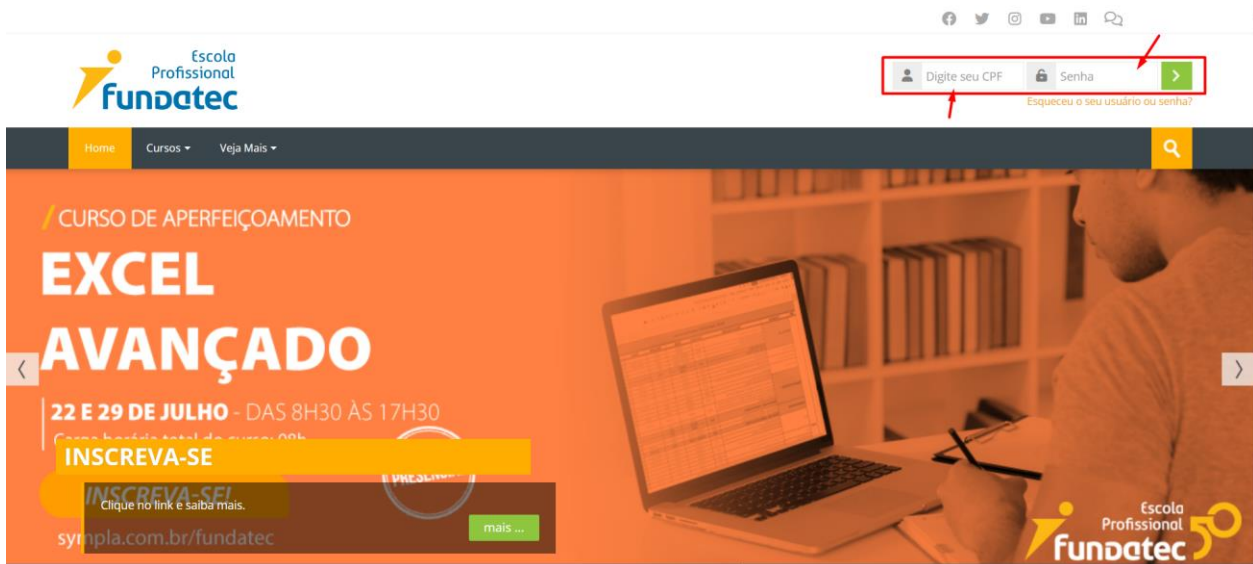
Escola
Profissional
fundatec

Digite seu CPF
Senha
Esqueceu o seu usuário ou senha?

Home
Cursos
Veja Mais

/ CURSO DE APERFEIÇOAMENTO
EXCEL
AVANÇADO
22 E 29 DE JULHO - DAS 8H30 ÀS 17H30
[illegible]

INSCREVA-SE
INSCREVA-SE!
PRESENCIAL
Clique no link e saiba mais.
mais ...
sympla.com.br/fundatec

Escola
Profissional
fundatec
50